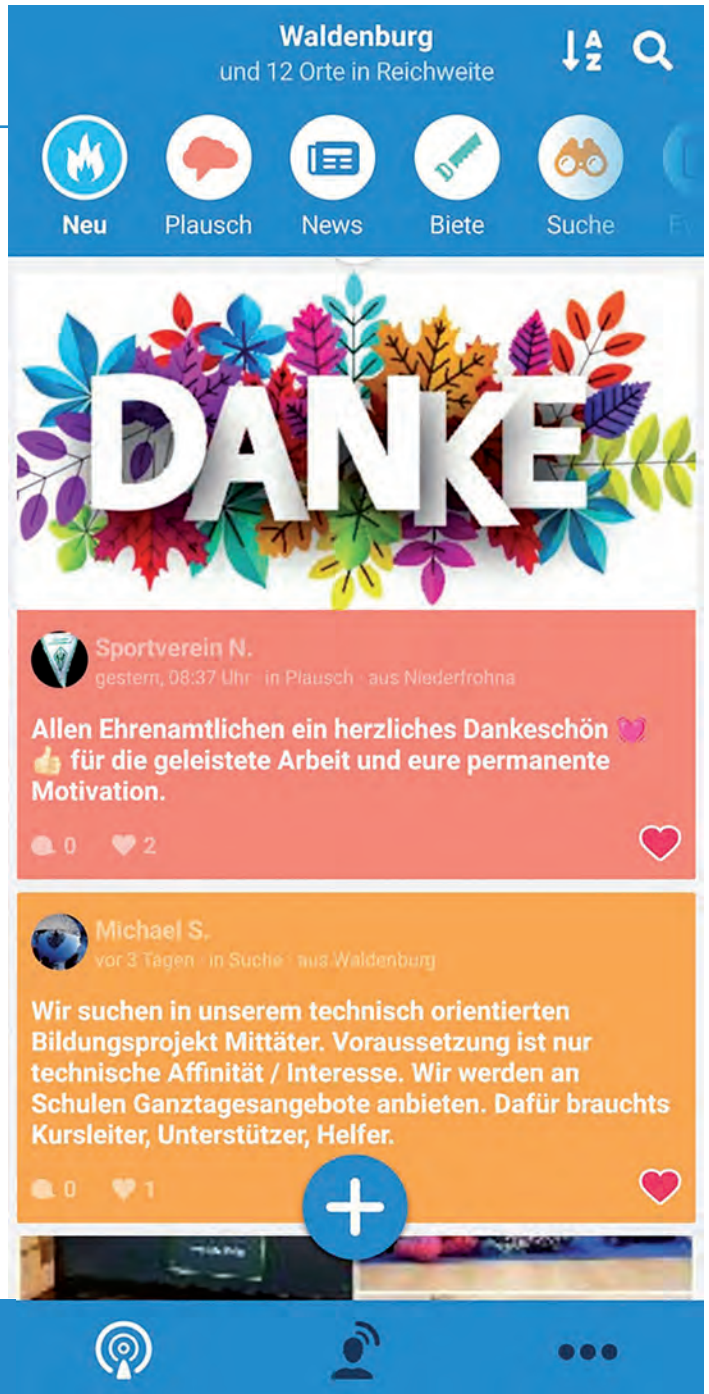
Waldenburg
und 12 Orte in Reichweite

A
Z

Neu Plausch News Biete Suche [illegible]

DANKE

Sportverein N.
gestern, 08:37 Uhr · in Plausch · aus Niederfrohna

Allen Ehrenamtlichen ein herzliches Dankeschön für die geleistete Arbeit und eure permanente Motivation.

0 2

Michael S.
vor 3 Tagen · in Suche · aus Waldenburg

Wir suchen in unserem technisch orientierten Bildungsprojekt Mittäter. Voraussetzung ist nur technische Affinität / Interesse. Wir werden an Schulen Ganztagesangebote anbieten. Dafür brauchts Kursleiter, Unterstützer, Helfer.

0 1